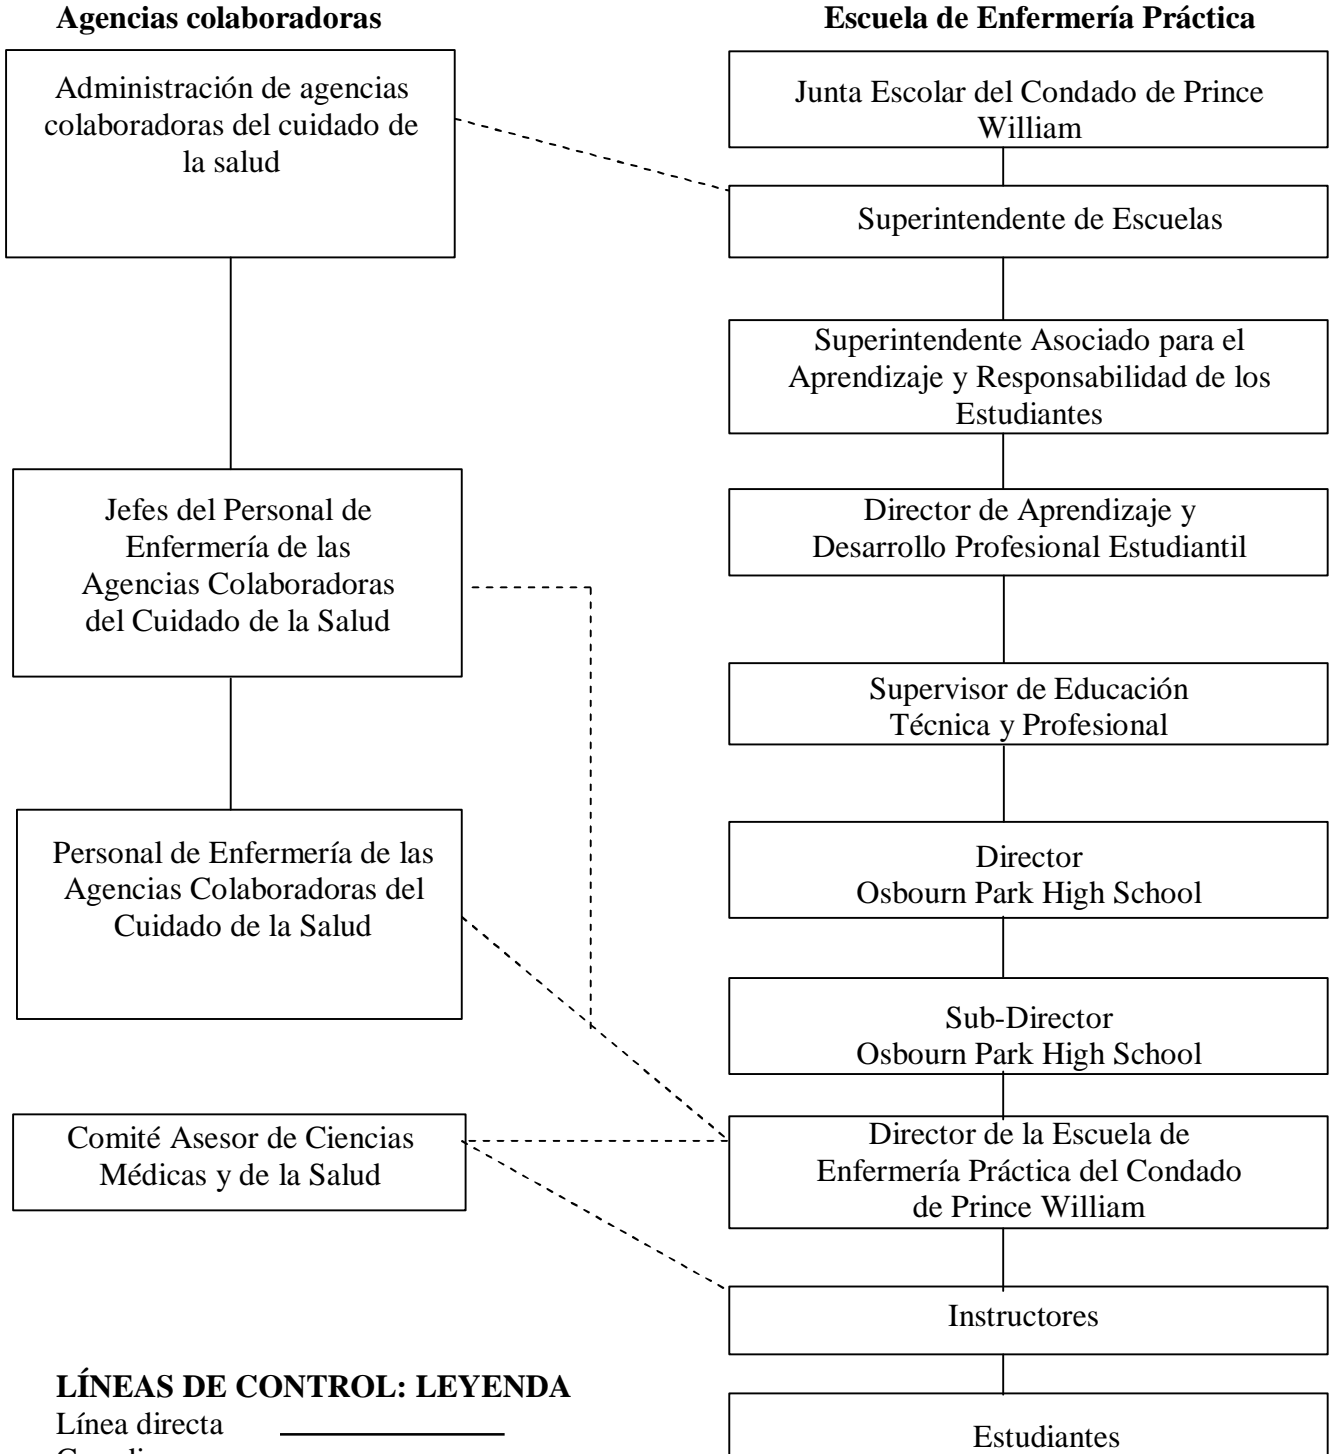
**Agencias colaboradoras**

Administración de agencias colaboradoras del cuidado de la salud

Jefes del Personal de Enfermería de las Agencias Colaboradoras del Cuidado de la Salud

Personal de Enfermería de las Agencias Colaboradoras del Cuidado de la Salud

Comité Asesor de Ciencias Médicas y de la Salud

**LÍNEAS DE CONTROL: LEYENDA**

Línea directa

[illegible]

**Escuela de Enfermería Práctica**

Junta Escolar del Condado de Prince William

Superintendente de Escuelas

Superintendente Asociado para el Aprendizaje y Responsabilidad de los Estudiantes

Director de Aprendizaje y Desarrollo Profesional Estudiantil

Supervisor de Educación Técnica y Profesional

Director Osbourn Park High School

Sub-Director Osbourn Park High School

Director de la Escuela de Enfermería Práctica del Condado de Prince William

Instructores

Estudiantes